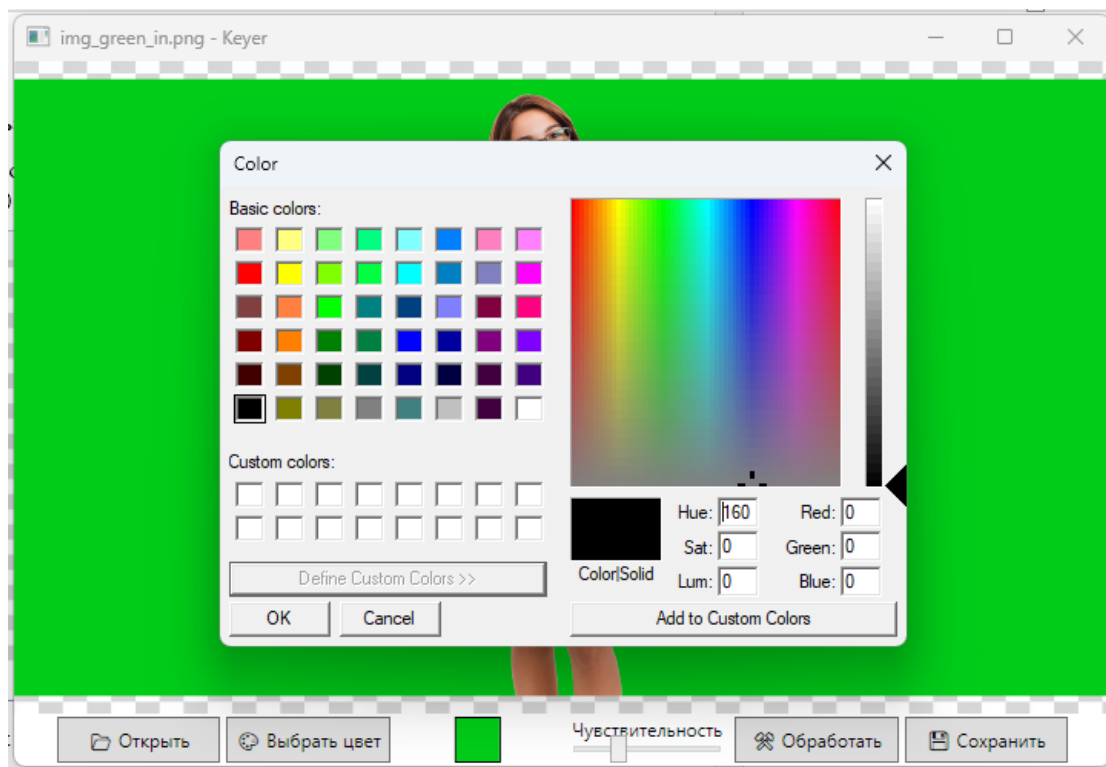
img_green_in.png - Keyer

Color

Basic colors:

Custom colors:

Define Custom Colors >>

OK

Cancel

Color|Solid

Hue: 160

Sat: 0

Lum: 0

Red: 0

Green: 0

Blue: 0

Add to Custom Colors

Открыть

Выбрать цвет

Чувствительность

Обработать

Сохранить